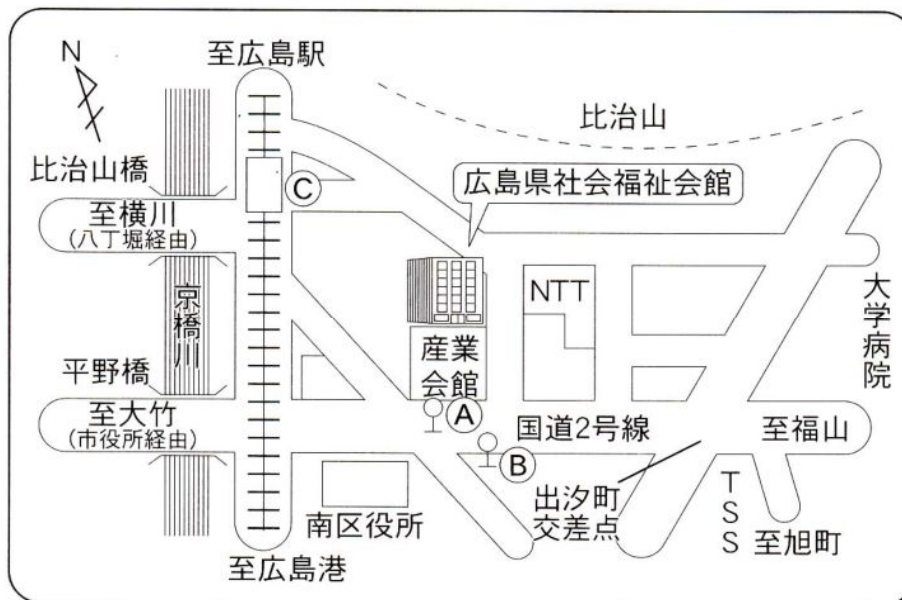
N

至広島駅

比治山

比治山橋

C

広島県社会福祉会館

至横川
(八丁堀経由)

京橋川

NTT

大学病院

産業会館

平野橋

至大竹
(市役所経由)

A

国道2号線

至福山

B

出汐町交差点

南区役所

TSS

至旭町

至広島港